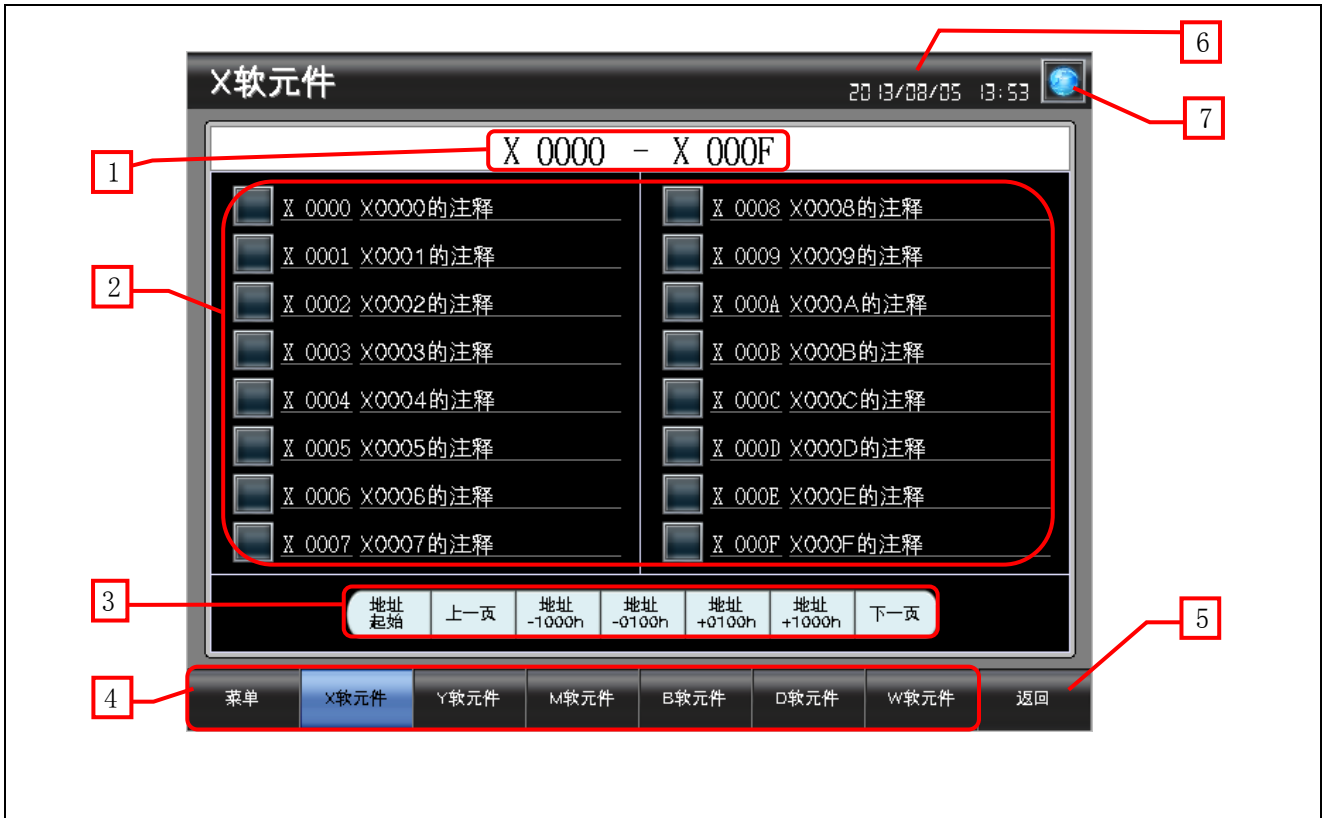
X软元件

2013/08/05 13:53

6

7

1

X 0000 - X 000F

2

X 0000 X0000的注释
X 0001 X0001的注释
X 0002 X0002的注释
X 0003 X0003的注释
X 0004 X0004的注释
X 0005 X0005的注释
X 0006 X0006的注释
X 0007 X0007的注释

X 0008 X0008的注释
X 0009 X0009的注释
X 000A X000A的注释
X 000B X000B的注释
X 000C X000C的注释
X 000D X000D的注释
X 000E X000E的注释
X 000F X000F的注释

3

地址起始 | 上一页 | 地址 -1000h | 地址 -0100h | 地址 +0100h | 地址 +1000h | 下一页

4

5

菜单 | X软元件 | Y软元件 | M软元件 | B软元件 | D软元件 | W软元件 | 返回